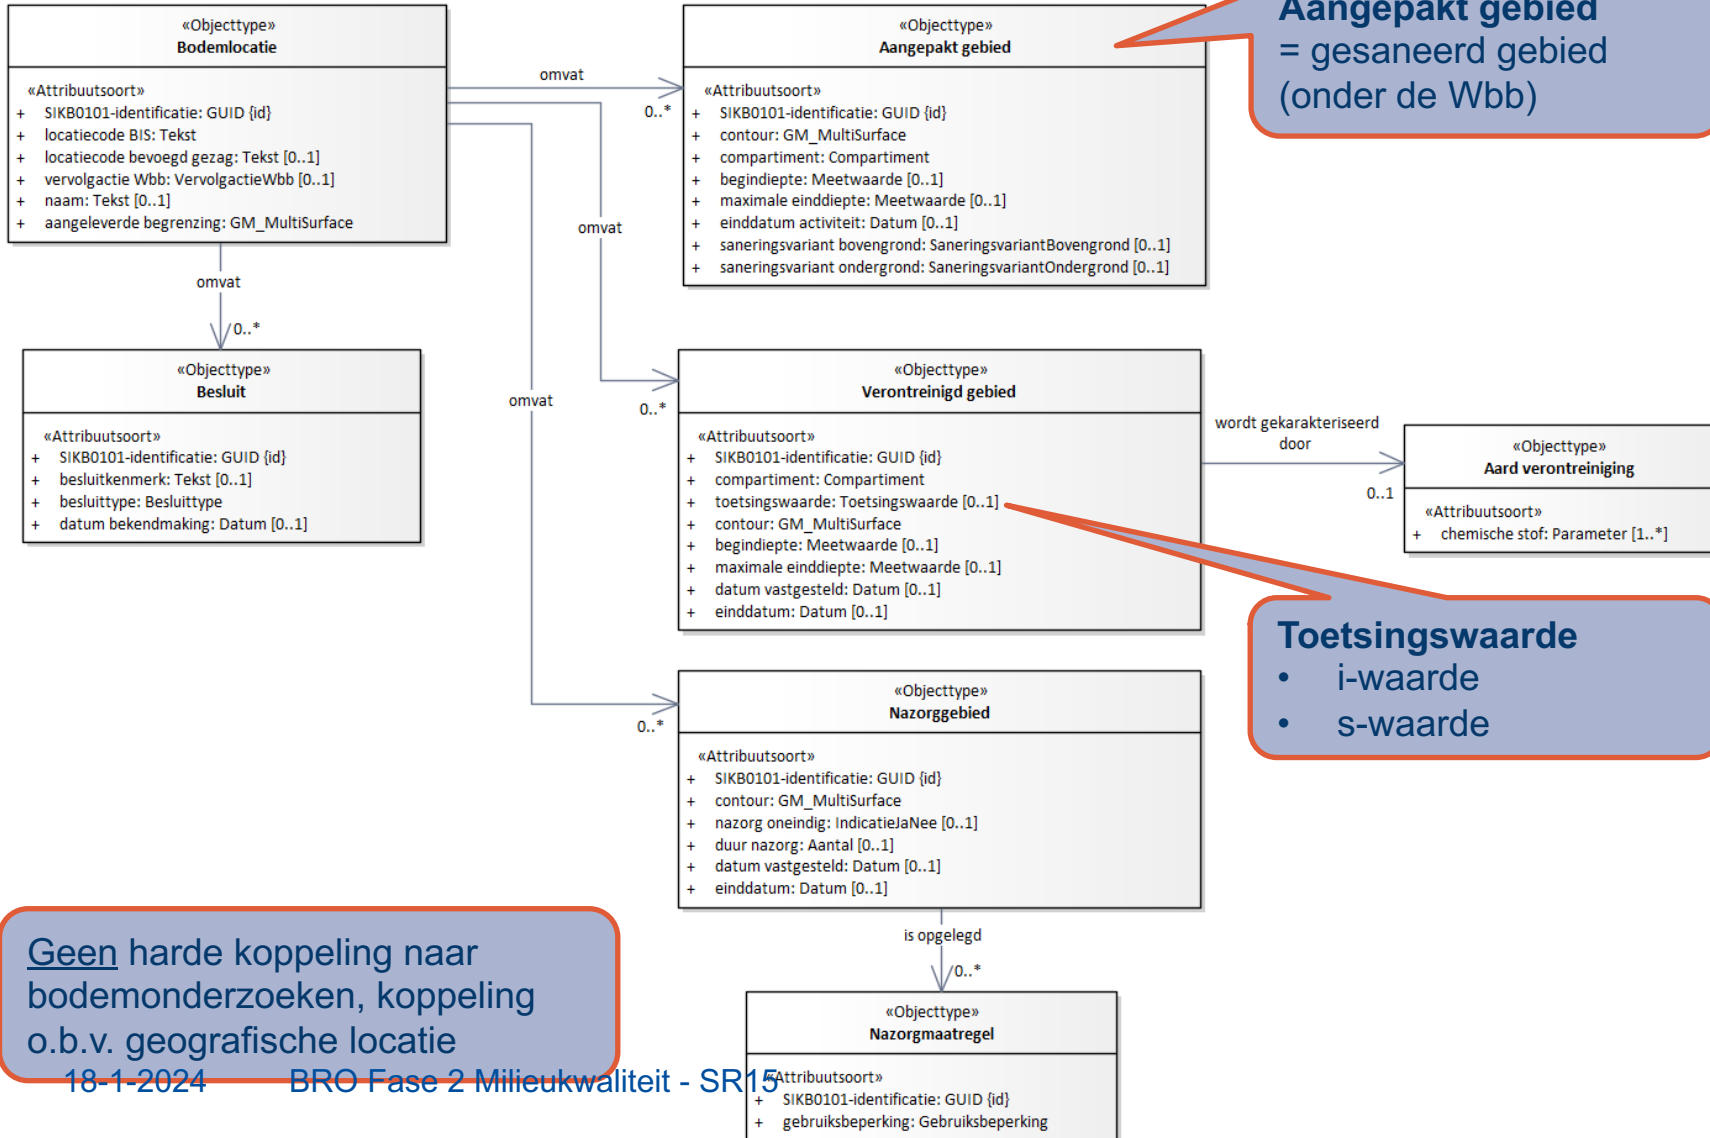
«Objecttype»
Bodemlocatie

«Attribuutsoort»
+ SIKB0101-identificatie: GUID {id}
+ locatiecode BIS: Tekst
+ locatiecode bevoegd gezag: Tekst [0..1]
+ vervolgactie Wbb: VervolgactieWbb [0..1]
+ naam: Tekst [0..1]
+ aangeleverde begrenzing: GM_MultiSurface

omvat

0..*

«Objecttype»
Aangepakt gebied

«Attribuutsoort»
+ SIKB0101-identificatie: GUID {id}
+ contour: GM_MultiSurface
+ compartiment: Compartiment
+ begindiepte: Meetwaarde [0..1]
+ maximale einddiepte: Meetwaarde [0..1]
+ einddatum activiteit: Datum [0..1]
+ saneringsvariant bovengrond: SaneringsvariantBovengrond [0..1]
+ saneringsvariant ondergrond: SaneringsvariantOndergrond [0..1]

Aangepakt gebied
= gesaneerd gebied
(onder de Wbb)

omvat

omvat

0..*

«Objecttype»
Besluit

«Attribuutsoort»
+ SIKB0101-identificatie: GUID {id}
+ besluitkenmerk: Tekst [0..1]
+ besluittype: Besluittype
+ datum bekendmaking: Datum [0..1]

omvat

0..*

«Objecttype»
Verontreinigd gebied

«Attribuutsoort»
+ SIKB0101-identificatie: GUID {id}
+ compartiment: Compartiment
+ toetsingswaarde: Toetsingswaarde [0..1]
+ contour: GM_MultiSurface
+ begindiepte: Meetwaarde [0..1]
+ maximale einddiepte: Meetwaarde [0..1]
+ datum vastgesteld: Datum [0..1]
+ einddatum: Datum [0..1]

wordt gekarakteriseerd door

0..1

«Objecttype»
Aard verontreiniging

«Attribuutsoort»
+ chemische stof: Parameter [1..*]

Toetsingswaarde
• i-waarde
• s-waarde

0..*

«Objecttype»
Nazorggebied

«Attribuutsoort»
+ SIKB0101-identificatie: GUID {id}
+ contour: GM_MultiSurface
+ nazorg oneindig: IndicatieJaNee [0..1]
+ duur nazorg: Aantal [0..1]
+ datum vastgesteld: Datum [0..1]
+ einddatum: Datum [0..1]

is opgelegd

0..*

«Objecttype»
Nazorgmaatregel

«Attribuutsoort»
+ SIKB0101-identificatie: GUID {id}
+ gebruiksbeperking: Gebruiksbeperking

Geen harde koppeling naar bodemonderzoeken, koppeling o.b.v. geografische locatie

18-1-2024 BRO Fase 2 Milieukwaliteit - SR15